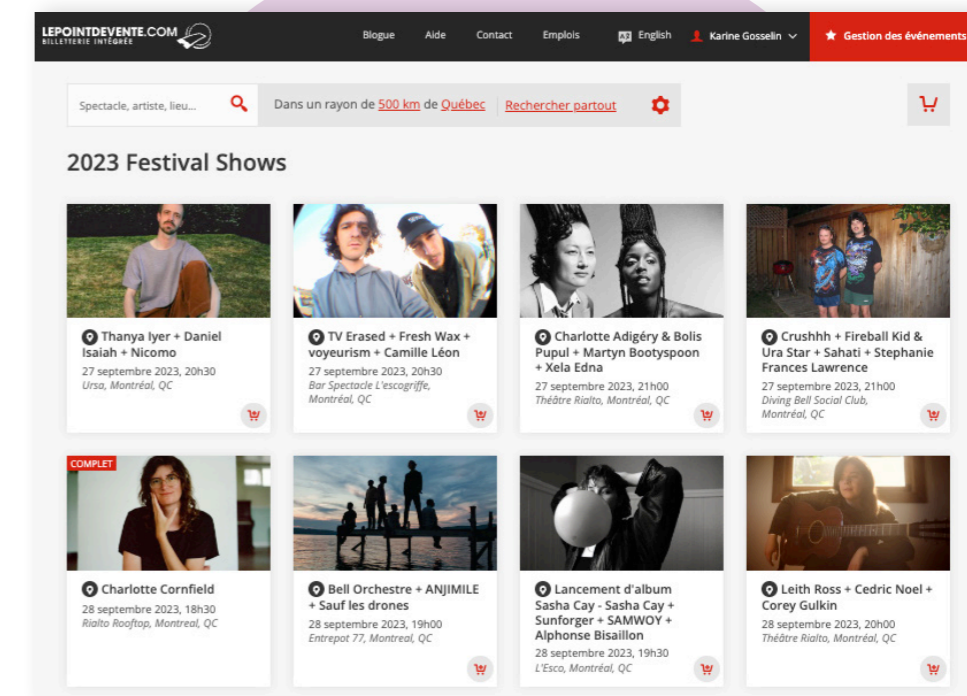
LEPOINTDEVENTE.COM
BILLETTERIE INTÉGRÉE

Blogue Aide Contact Emplois English Karine Gosselin Gestion des événements

Spectacle, artiste, lieu...

Dans un rayon de 500 km de Québec Rechercher partout

2023 Festival Shows

Thanya Iyer + Daniel Isaiah + Nicomo
27 septembre 2023, 20h30
Ursa, Montréal, QC

TV Erased + Fresh Wax + voyeurism + Camille Léon
27 septembre 2023, 20h30
Bar Spectacle L'escogriffe, Montréal, QC

Charlotte Adigéry & Bolis Pupul + Martyn Bootyspoon + Xela Edna
27 septembre 2023, 21h00
Théâtre Rialto, Montréal, QC

Crushhh + Fireball Kid & Ura Star + Sahati + Stephanie Frances Lawrence
27 septembre 2023, 21h00
Diving Bell Social Club, Montréal, QC

COMPLET

Charlotte Cornfield
28 septembre 2023, 18h30
Rialto Rooftop, Montreal, QC

Bell Orchestre + ANJIMILE + Sauf les drones
28 septembre 2023, 19h00
Entrepot 77, Montreal, QC

Lancement d'album Sasha Cay - Sasha Cay + Sunforger + SAMWOY + Alphonse Bisaillon
28 septembre 2023, 19h30
L'Esco, Montréal, QC

Leith Ross + Cedric Noel + Corey Gulkin
28 septembre 2023, 20h00
Théâtre Rialto, Montréal, QC